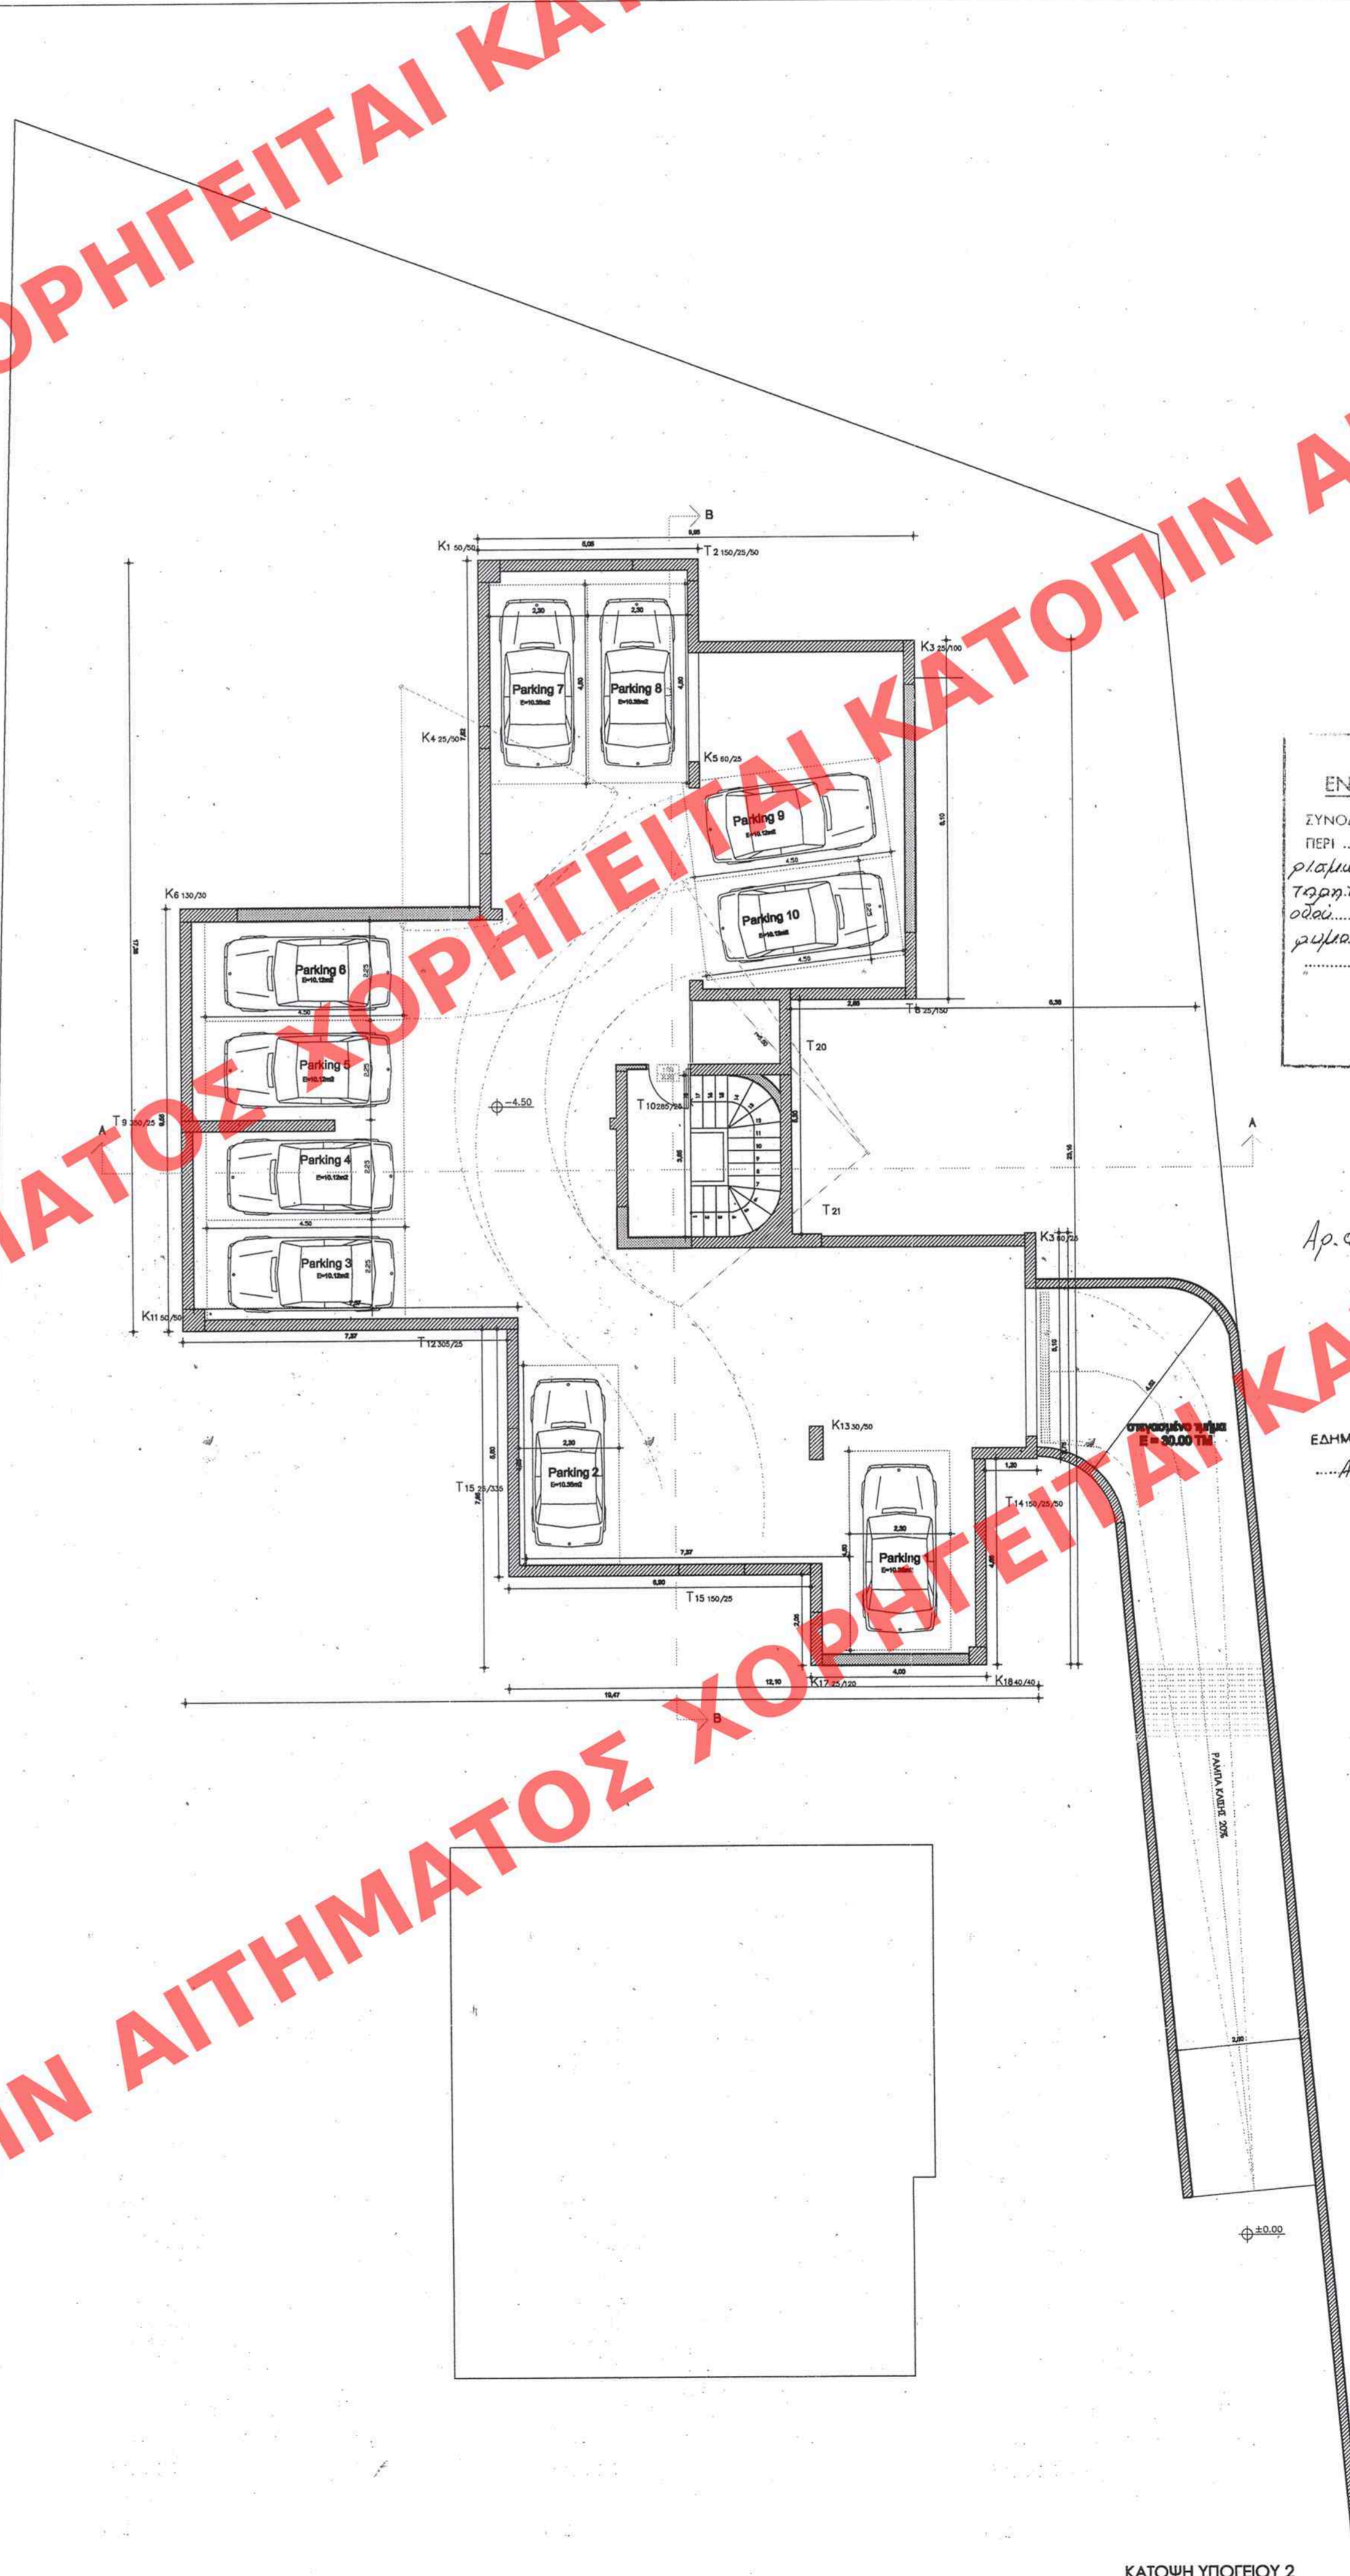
ΟΡΗΓΕΙΤΑΙ ΚΑ

ΚΑΤΟΠΙΝ Α

ΧΟΡΗΓΕΙΤΑΙ ΚΑΤΟΠΙΝ

ΜΑΤΟΣ ΧΟΡΗΓΕΙΤΑΙ

ΚΑ

ΙΝ ΑΙΤΗΜΑΤΟΣ ΧΟΡΗΓΕΙΤΑΙ

B

K1 50/50

6,05

8,85

T2 150/25/50

2,30

2,30

Parking 7
E=10.35m2

Parking 8
E=10.35m2

K3 25/100

K4 25/50

K5 60/25

Parking 9
E=10.12m2

Parking 10
E=10.12m2

4,50

4,50

K6 130/30

Parking 6
E=10.12m2

Parking 5
E=10.12m2

Parking 4
E=10.12m2

Parking 3
E=10.12m2

4,50

T8 25/150

T20

T10 285/25

T21

T9 350/25

A

A

-4,50

K11 50/50

7,27

T12 305/25

K3 30/25

Parking 2
E=10.35m2

2,30

K13 30/50

στεγασμένο τμήμα
E = 30.00 TM

Parking 1
E=10.35m2

2,30

T15 25/335

T14 150/25/50

T15 150/25

7,27

6,90

4,00

K17 25/120

K18 40/40

12,10

19,47

B

ΡΑΜΠΑ ΚΛΙΣΗ 20%

2,30

±0.00

ΕΝ

ΣΥΝΟ

ΠΕΡΙ

ριαμω

τηρη

οδού

φυμα

Αρ.

ΕΔΗΜ

ΚΑΤΟΨΗ ΥΠΟΓΕΙΟΥ 2